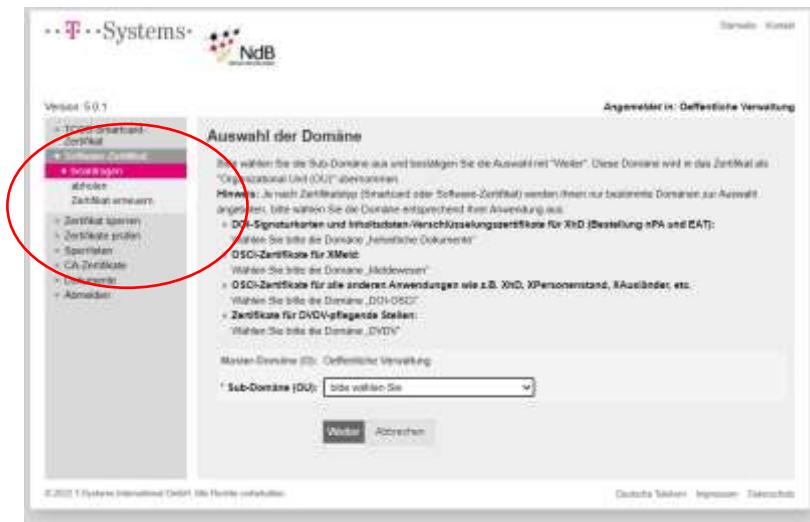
··T··Systems·

NdB

Startseite Kontakt

Version 5.0.1

Angemeldet in: Oeffentliche Verwaltung

Smartcard-Zertifikat
Software-Zertifikat
beantragen
abholen
Zertifikat erneuern
Zertifikat sperren
Zertifikate prüfen
Sperrlisten
CA-Zertifikate
Dokumente
Abmelden

Auswahl der Domäne

Bitte wählen Sie die Sub-Domäne aus und bestätigen Sie die Auswahl mit "Weiter". Diese Domäne wird in das Zertifikat als "Organizational Unit (OU)" übernommen.

Hinweis: Je nach Zertifikatstyp (Smartcard oder Software-Zertifikat) werden Ihnen nur bestimmte Domänen zur Auswahl angeboten, bitte wählen Sie die Domäne entsprechend Ihrer Anwendung aus:

DOI-Signaturkarten und Inhaltsdaten-Verschlüsselungszertifikate für XhD (Bestellung nPA und EAT):
Wählen Sie bitte die Domäne „hoheitliche Dokumente"

OSCI-Zertifikate für XMeld:
Wählen Sie bitte die Domäne „Meldewesen"

OSCI-Zertifikate für alle anderen Anwendungen wie z.B. XhD, XPersonenstand, XAusländer, etc.
Wählen Sie bitte die Domäne „DOI-OSCI"

Zertifikate für DVDV-pflegende Stellen:
Wählen Sie bitte die Domäne „DVDV"

Master-Domäne (O): Oeffentliche Verwaltung

* Sub-Domäne (OU): bitte wählen Sie

Weiter Abbrechen

© 2022 T-Systems International GmbH. Alle Rechte vorbehalten.

Deutsche Telekom Impressum Datenschutz